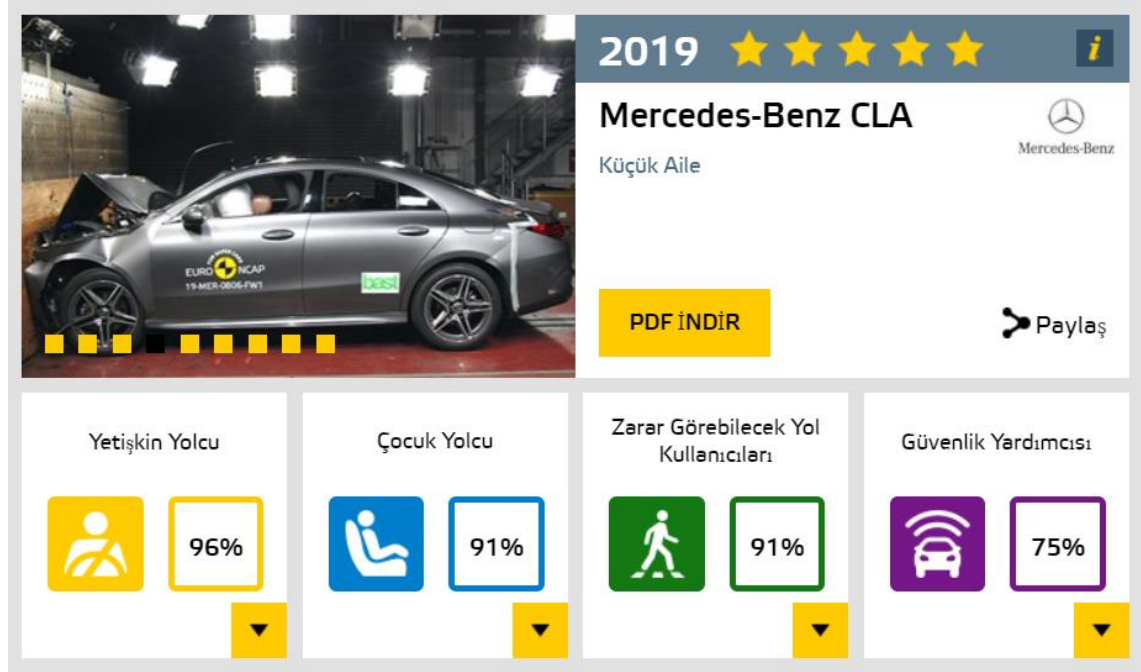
EURO NCAP
19-MER-0806-FW1
bast

2019

i

Mercedes-Benz CLA

Mercedes-Benz

Küçük Aile

PDF İNDİR

Paylaş

Yetişkin Yolcu

96%

Çocuk Yolcu

91%

Zarar Görebilecek Yol Kullanıcıları

91%

Güvenlik Yardımcısı

75%